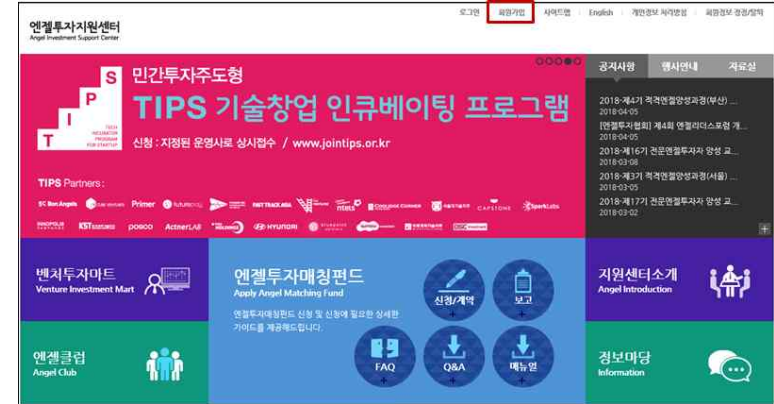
엔젤투자지원센터
Angel Investment Support Center

로그인 | 회원가입 | 사이트맵 | English | 개인정보 처리방침 | 회원정보 검증/탈퇴

S
T I P
T
TECH INCUBATOR PROGRAM FOR STARTUP

민간투자주도형
TIPS 기술창업 인큐베이팅 프로그램
신청 : 지정된 운영사로 상시접수 / www.jointips.or.kr

TIPS Partners :
Primer
HYUNDAI
posco
CAPSTONE
KST
ActnerLAB

공지사항 | 행사안내 | 자료실
2018-제4기 적격엔젤양성과정(부산) ...
2018-04-05
[엔젤투자협회] 제4회 엔젤리더스포럼 개...
2018-04-05
2018-제16기 전문엔젤투자자 양성 교...
2018-03-08
2018-제3기 적격엔젤양성과정(서울) ...
2018-03-05
2018-제17기 전문엔젤투자자 양성 교...
2018-03-02

벤처투자마트
Venture Investment Mart

엔젤투자매칭펀드
Apply Angel Matching Fund
엔젤투자매칭펀드 신청 및 신청에 필요한 상세한 가이드를 제공해드립니다.

신청/계약
보고
FAQ
Q&A
매뉴얼

지원센터소개
Angel Introduction

엔젤클럽
Angel Club

정보마당
Information